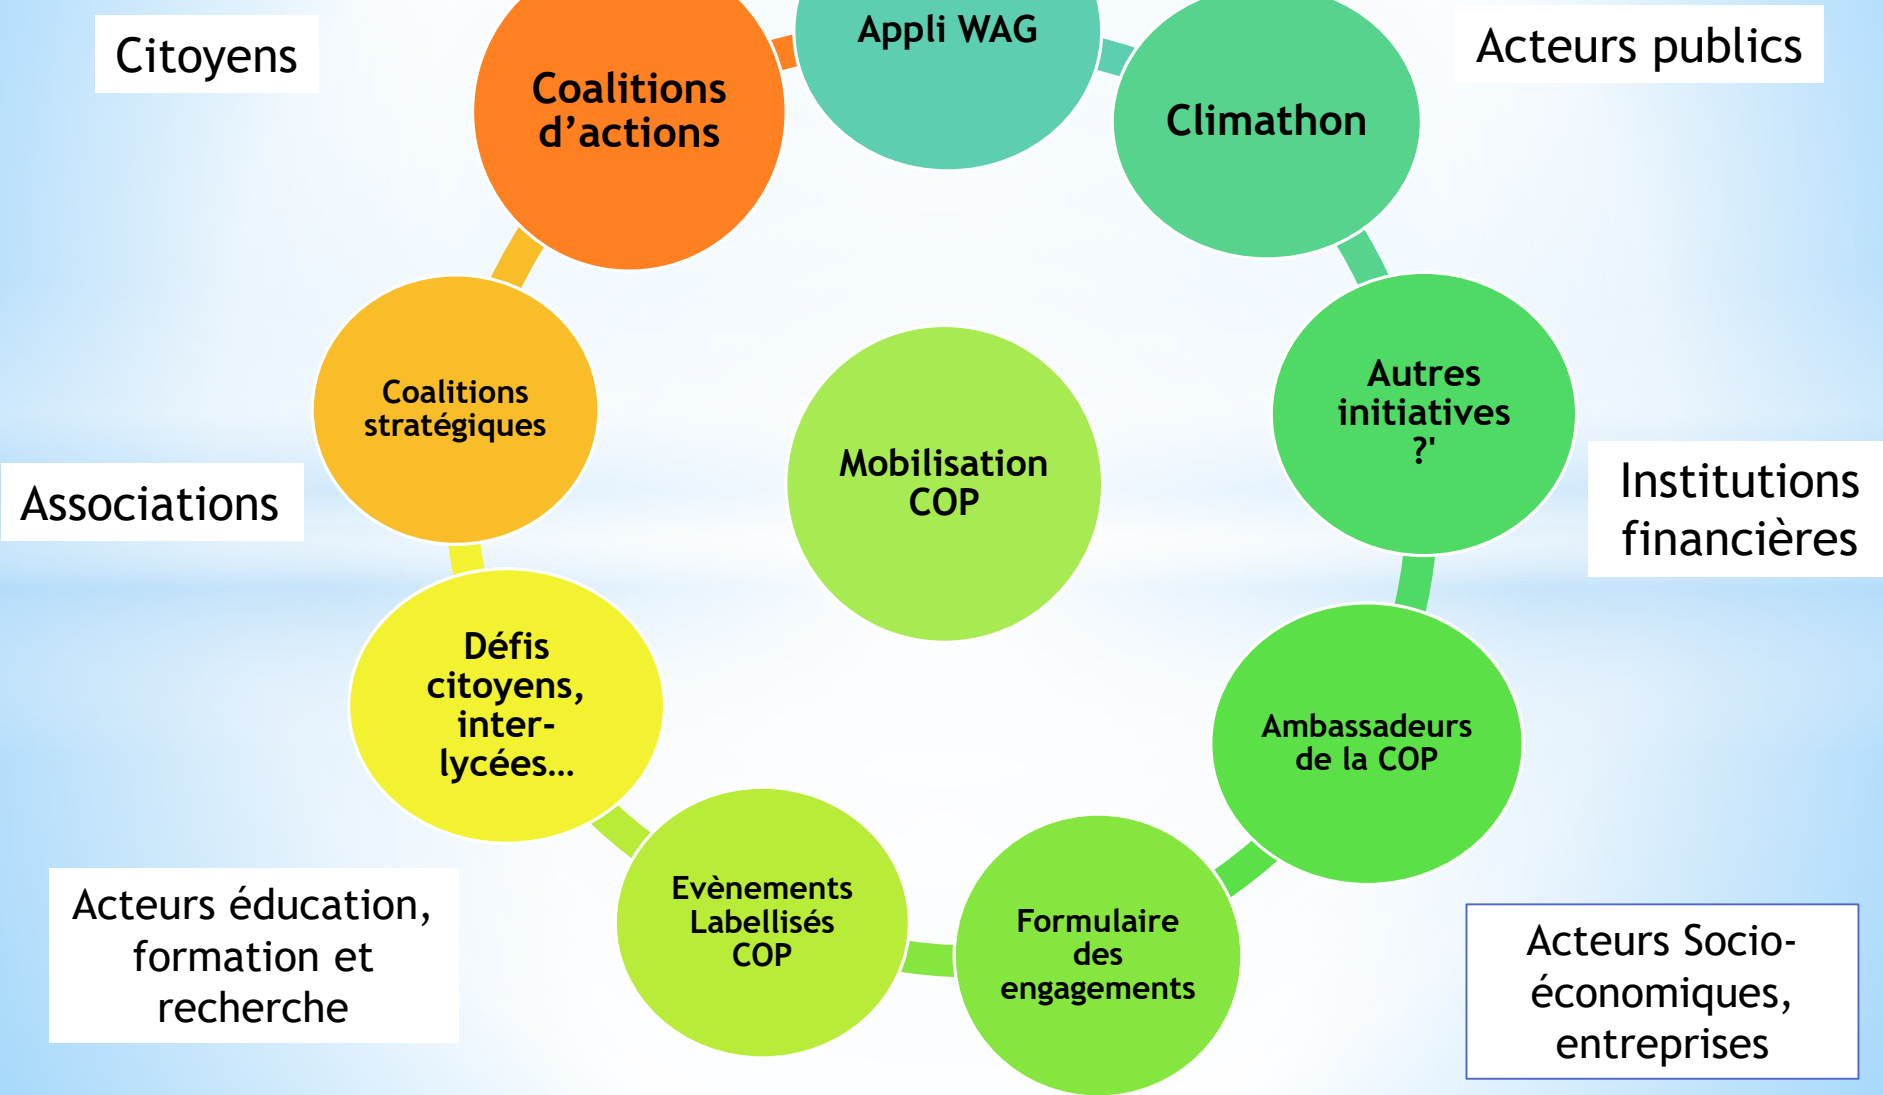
Citoyens

Coalitions d'actions

Appli WAG

Climathon

Acteurs publics

Coalitions stratégiques

Mobilisation COP

Autres initiatives ?'

Associations

Institutions financières

Défis citoyens, inter-lycées…

Ambassadeurs de la COP

Evènements Labellisés COP

Formulaire des engagements

Acteurs éducation, formation et recherche

Acteurs Socio-économiques, entreprises